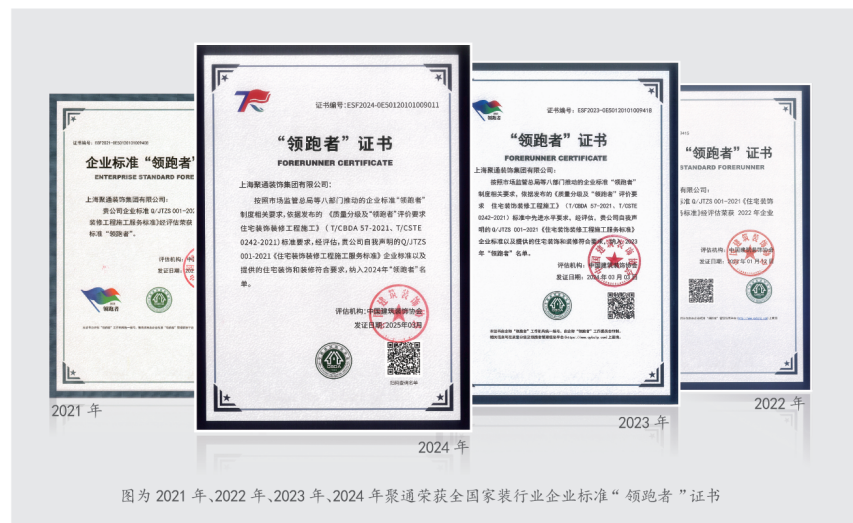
证书编号：ESF2021-0E50120101009418

企业标准“领跑者”证书

ENTERPRISE STANDARD FORERUNNER

上海聚通装饰集团有限公司：

贵公司企业标准 Q/JTZS 001-202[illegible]

装修工程施工服务标准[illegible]

标准“领跑者”。

评估机构：中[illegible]

发证日期：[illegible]

领跑者

2021 年

证书编号：ESF2024-0E50120101009011

“领跑者”证书

FORERUNNER CERTIFICATE

上海聚通装饰集团有限公司：

按照市场监管总局等八部门推动的企业标准“领跑者”制度相关要求，依据发布的《质量分级及“领跑者”评价要求 住宅装饰装修工程施工》（T/CBDA 57-2021、T/CSTE 0242-2021）标准要求，经评估，贵公司自我声明的 Q/JTZS 001-2021《住宅装饰装修工程施工服务标准》企业标准以及提供的住宅装饰和装修符合要求，纳入2024年“领跑者”名单。

评估机构：中国建筑装饰协会

发证日期：2025年01月

2024 年

证书编号：ESF2023-0E50120101009418

领跑者

“领跑者”证书

FORERUNNER CERTIFICATE

上海聚通装饰集团有限公司：

按照市场监管总局等八部门推动的企业标准“领跑者”制度相关要求，依据发布的《质量分级及“领跑者”评价要求 住宅装饰装修工程施工》（T/CBDA 57-2021、T/CSTE 0242-2021）标准中先进水平要求，经评估，贵公司自我声明的 Q/JTZS 001-2021《住宅装饰装修工程施工服务标准》企业标准以及提供的住宅装饰和装修符合要求，纳入2023年“领跑者”名单。

评估机构：中国建筑装饰协会

发证日期：2024年03月05日

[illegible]

2023 年

“领跑者”证书

STANDARD FORERUNNER

企业标准 Q/JTZS 001-2021《住宅装饰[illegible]

务标准》经评估荣获 2022 年企业

评估机构：中国建筑装饰协会

2023年01月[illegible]

2022 年

图为 2021 年、2022 年、2023 年、2024 年聚通荣获全国家装行业企业标准“ 领跑者 ”证书